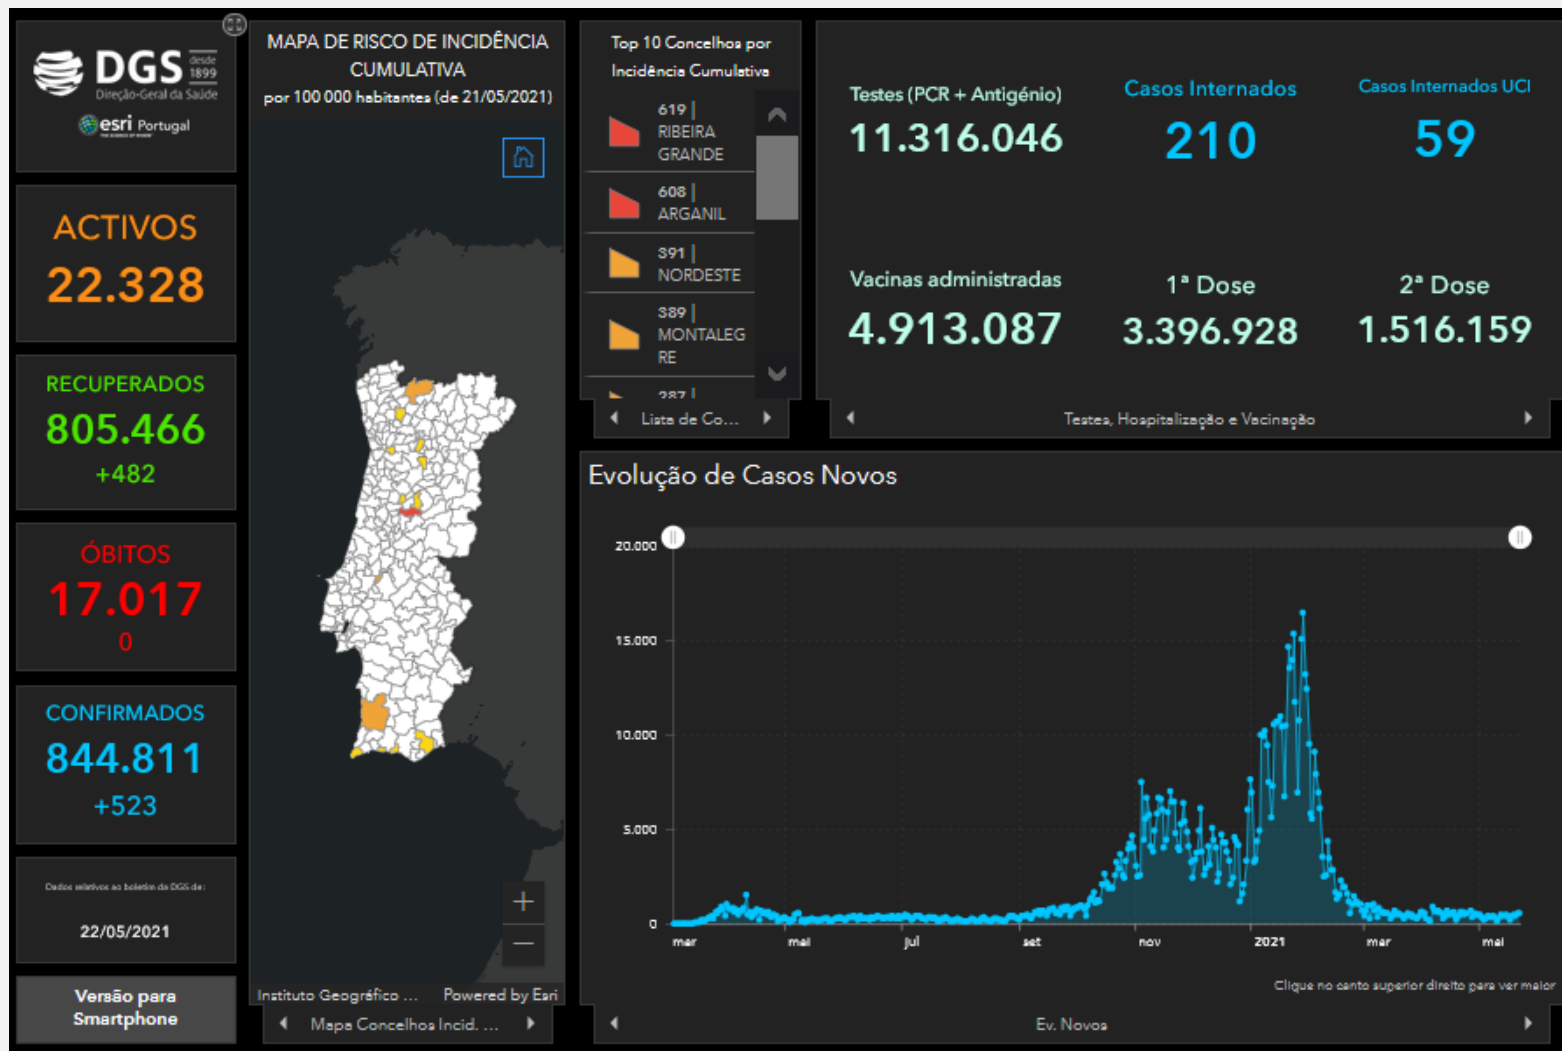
DGS desde 1899
Direção-Geral da Saúde
esri Portugal

ACTIVOS
22.328

RECUPERADOS
805.466
+482

ÓBITOS
17.017
0

CONFIRMADOS
844.811
+523

Dados relativos ao boletim da DGS de:
22/05/2021

Versão para Smartphone

MAPA DE RISCO DE INCIDÊNCIA CUMULATIVA
por 100 000 habitantes (de 21/05/2021)

Instituto Geográfico ... Powered by Esri
Mapa Concelhos Incid. ...

Top 10 Concelhos por Incidência Cumulativa
619 | RIBEIRA GRANDE
608 | ARGANIL
391 | NORDESTE
389 | MONTALEGRE
287 |
Lista de Co...

Testes (PCR + Antigénio)
11.316.046
Casos Internados
210
Casos Internados UCI
59
Vacinas administradas
4.913.087
1ª Dose
3.396.928
2ª Dose
1.516.159
Testes, Hospitalização e Vacinação

Evolução de Casos Novos
20.000
15.000
10.000
5.000
0
mar
mai
jul
set
nov
2021
mar
mai
Clique no canto superior direito para ver maior
Ev. Novos